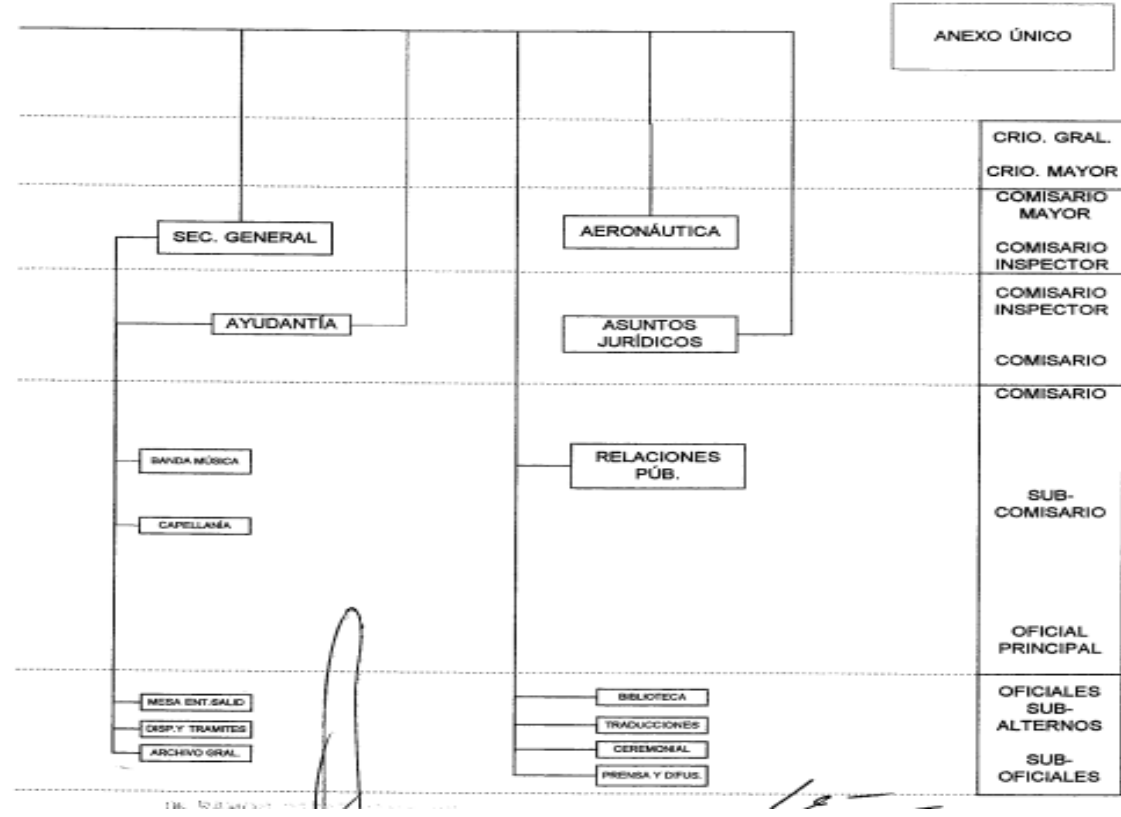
ANEXO ÚNICO

CRIO. GRAL.

CRIO. MAYOR

COMISARIO MAYOR

COMISARIO INSPECTOR

COMISARIO INSPECTOR

COMISARIO

COMISARIO

SUB-COMISARIO

OFICIAL PRINCIPAL

OFICIALES SUB-ALTERNOS

SUB-OFICIALES

SEC. GENERAL

AYUDANTÍA

BANDA MÚSICA

CAPELLANÍA

MESA ENT.SALID

DISP.Y TRAMITES

ARCHIVO GRAL.

AERONÁUTICA

ASUNTOS JURÍDICOS

RELACIONES PÚB.

BIBLIOTECA

TRADUCCIONES

CEREMONIAL

PRENSA Y DIFUS.

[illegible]